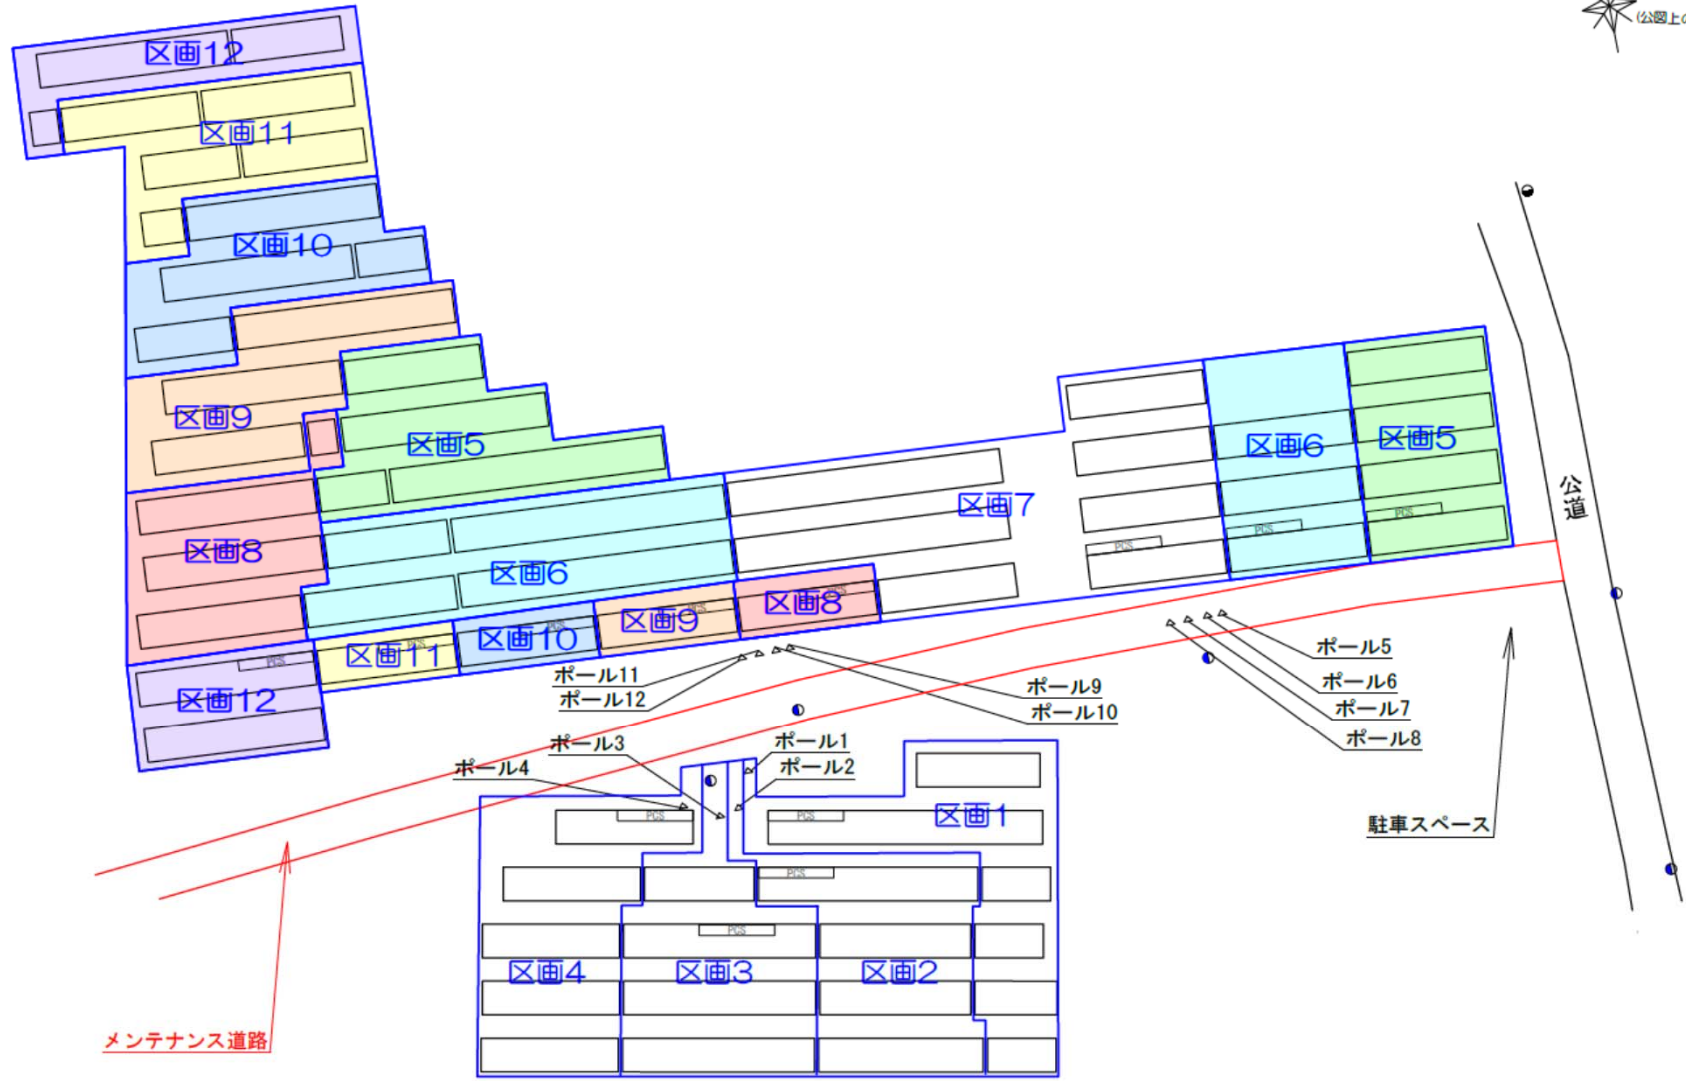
(公図上の

区画12

区画11

区画10

区画9

区画5

区画8

区画6

区画7

区画6

区画5

公道

PCS

PCS

PCS

区画9

区画8

区画10

区画11

区画12

PCS

ポール11

ポール12

ポール9

ポール10

ポール5

ポール6

ポール7

ポール8

ポール3

ポール4

ポール1

ポール2

PCS

PCS

区画1

PCS

PCS

駐車スペース

区画4

区画3

区画2

メンテナンス道路